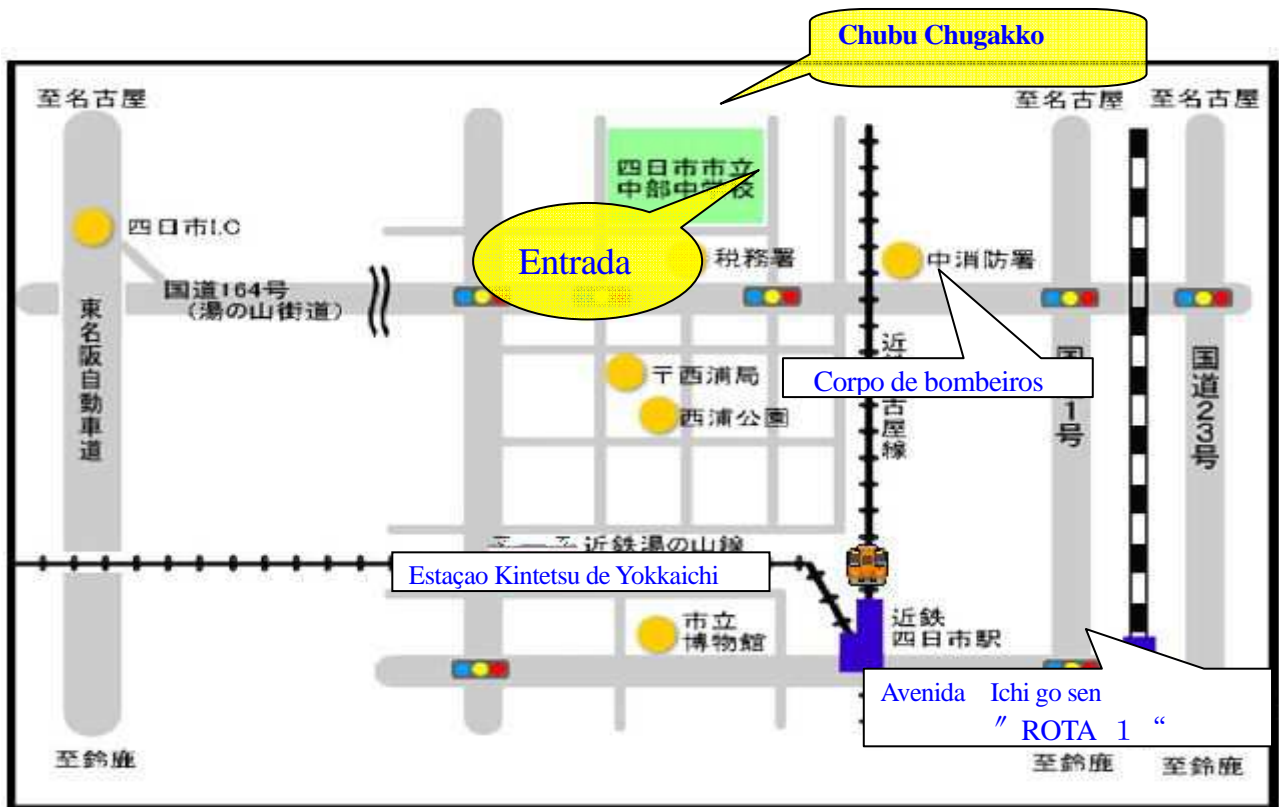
Chubu Chugakko

至名古屋

至名古屋

至名古屋

四日市市立
中部中学校

四日市I.C

Entrada

税務署

中消防署

国道164号
(湯の山街道)

東名阪自動車道

近鉄名古屋線

Corpo de bombeiros

国道1号

国道23号

〒西浦局

西浦公園

近鉄湯の山線

Estaçao Kintetsu de Yokkaichi

市立
博物館

近鉄
四日市駅

Avenida Ichi go sen
〃ROTA 1 “

至鈴鹿

至鈴鹿

至鈴鹿